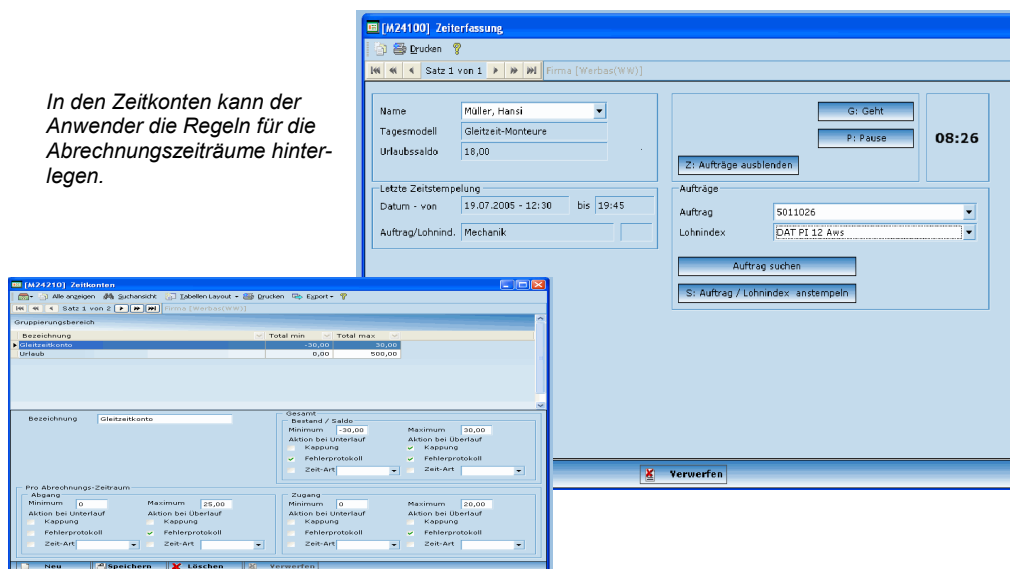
In den Zeitkonten kann der Anwender die Regeln für die Abrechnungszeiträume hinterlegen.

[M24100] Zeiterfassung

Drucken

Satz 1 von 1 | Firma [Werbas(WW)]

Name | Müller, Hansi
Tagesmodell | Gleitzeit-Monteure
Urlaubssaldo | 18,00

G: Geht
P: Pause
08:26

Z: Aufträge ausblenden

Letzte Zeitstempelung
Datum - von | 19.07.2005 - 12:30 | bis | 19:45
Auftrag/Lohnind. | Mechanik

Aufträge
Auftrag | 5011026
Lohnindex | DAT PI 12 Aws

Auftrag suchen

S: Auftrag / Lohnindex anstempeln

Verwerfen

[M24210] Zeitkonten

Alle anzeigen | Suchansicht | Tabellen Layout | Drucken | Export

Satz 1 von 2 | Firma [Werbas(WW)]

Gruppierungsbereich

| Bezeichnung | Total min | Total max |
|---|---|---|
| Gleitzeitkonto | -30,00 | 30,00 |
| Urlaub | 0,00 | 500,00 |

Bezeichnung | Gleitzeitkonto

Gesamt
Bestand / Saldo
Minimum | -30,00 | Maximum | 30,00
Aktion bei Unterlauf | Aktion bei Überlauf
Kappung | Kappung
Fehlerprotokoll | Fehlerprotokoll
Zeit-Art | Zeit-Art

Pro Abrechnungs-Zeitraum
Abgang
Minimum | 0 | Maximum | 25,00
Aktion bei Unterlauf | Aktion bei Überlauf
Kappung | Kappung
Fehlerprotokoll | Fehlerprotokoll
Zeit-Art | Zeit-Art

Zugang
Minimum | 0 | Maximum | 20,00
Aktion bei Unterlauf | Aktion bei Überlauf
Kappung | Kappung
Fehlerprotokoll | Fehlerprotokoll
Zeit-Art | Zeit-Art

Neu | Speichern | Löschen | Verwerfen